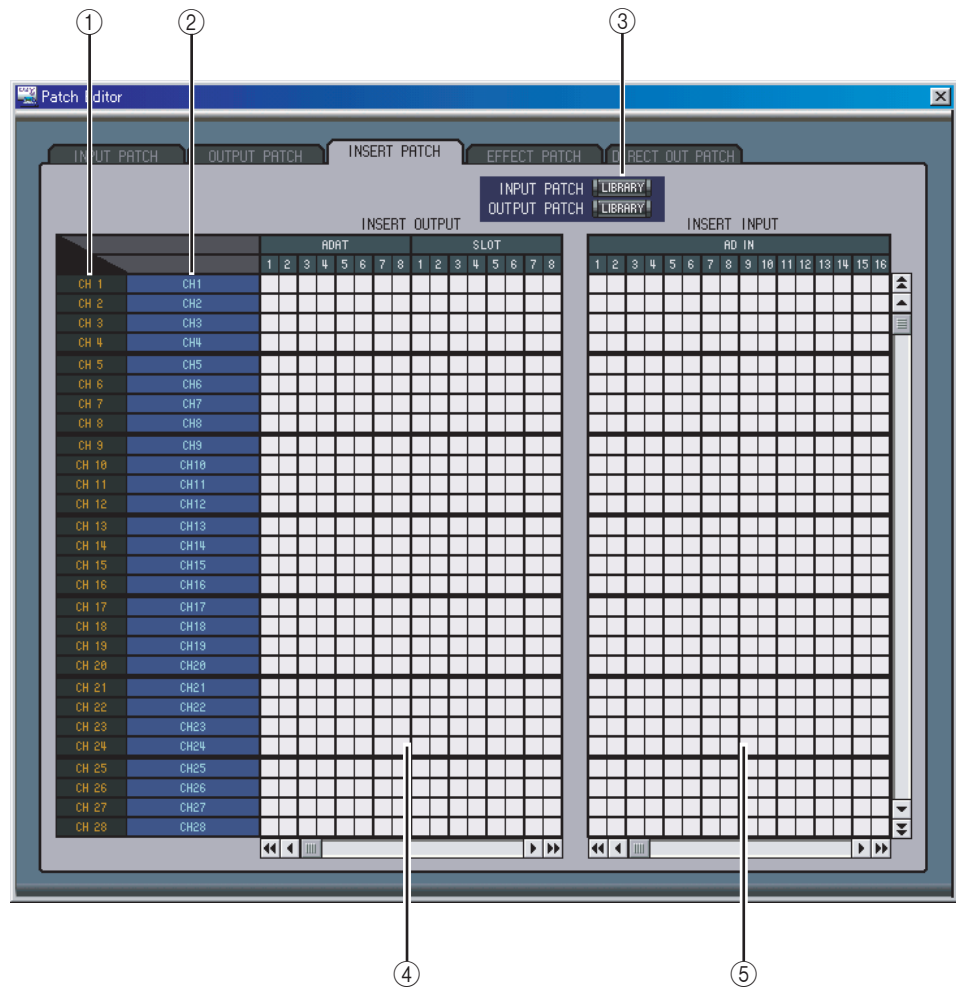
①
②
③

Patch Editor

INPUT PATCH | OUTPUT PATCH | INSERT PATCH | EFFECT PATCH | DIRECT OUT PATCH

INPUT PATCH LIBRARY
OUTPUT PATCH LIBRARY

INSERT OUTPUT

INSERT INPUT

ADAT
1 2 3 4 5 6 7 8

SLOT
1 2 3 4 5 6 7 8

AD IN
1 2 3 4 5 6 7 8 9 10 11 12 13 14 15 16

| | |
|---|---|
| CH 1 | CH1 |
| CH 2 | CH2 |
| CH 3 | CH3 |
| CH 4 | CH4 |
| CH 5 | CH5 |
| CH 6 | CH6 |
| CH 7 | CH7 |
| CH 8 | CH8 |
| CH 9 | CH9 |
| CH 10 | CH10 |
| CH 11 | CH11 |
| CH 12 | CH12 |
| CH 13 | CH13 |
| CH 14 | CH14 |
| CH 15 | CH15 |
| CH 16 | CH16 |
| CH 17 | CH17 |
| CH 18 | CH18 |
| CH 19 | CH19 |
| CH 20 | CH20 |
| CH 21 | CH21 |
| CH 22 | CH22 |
| CH 23 | CH23 |
| CH 24 | CH24 |
| CH 25 | CH25 |
| CH 26 | CH26 |
| CH 27 | CH27 |
| CH 28 | CH28 |

④
⑤